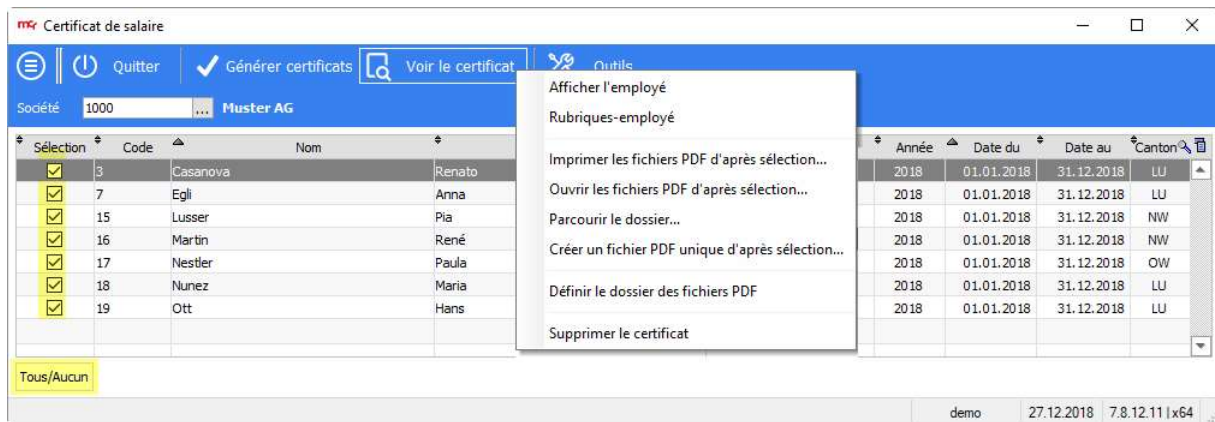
Certificat de salaire

Quitter | Générer certificats | Voir le certificat | Outils

Société 1000 ... Muster AG

| Sélection | Code | Nom | | Année | Date du | Date au | Canton |
|---|---|---|---|---|---|---|---|
| ☑ | 3 | Casanova | Renato | 2018 | 01.01.2018 | 31.12.2018 | LU |
| ☑ | 7 | Egli | Anna | 2018 | 01.01.2018 | 31.12.2018 | LU |
| ☑ | 15 | Lusser | Pia | 2018 | 01.01.2018 | 31.12.2018 | NW |
| ☑ | 16 | Martin | René | 2018 | 01.01.2018 | 31.12.2018 | NW |
| ☑ | 17 | Nestler | Paula | 2018 | 01.01.2018 | 31.12.2018 | OW |
| ☑ | 18 | Nunez | Maria | 2018 | 01.01.2018 | 31.12.2018 | LU |
| ☑ | 19 | Ott | Hans | 2018 | 01.01.2018 | 31.12.2018 | LU |

Afficher l'employé
Rubriques-employé
Imprimer les fichiers PDF d'après sélection...
Ouvrir les fichiers PDF d'après sélection...
Parcourir le dossier...
Créer un fichier PDF unique d'après sélection...
Définir le dossier des fichiers PDF
Supprimer le certificat

Tous/Aucun

demo 27.12.2018 7.8.12.11 | x64